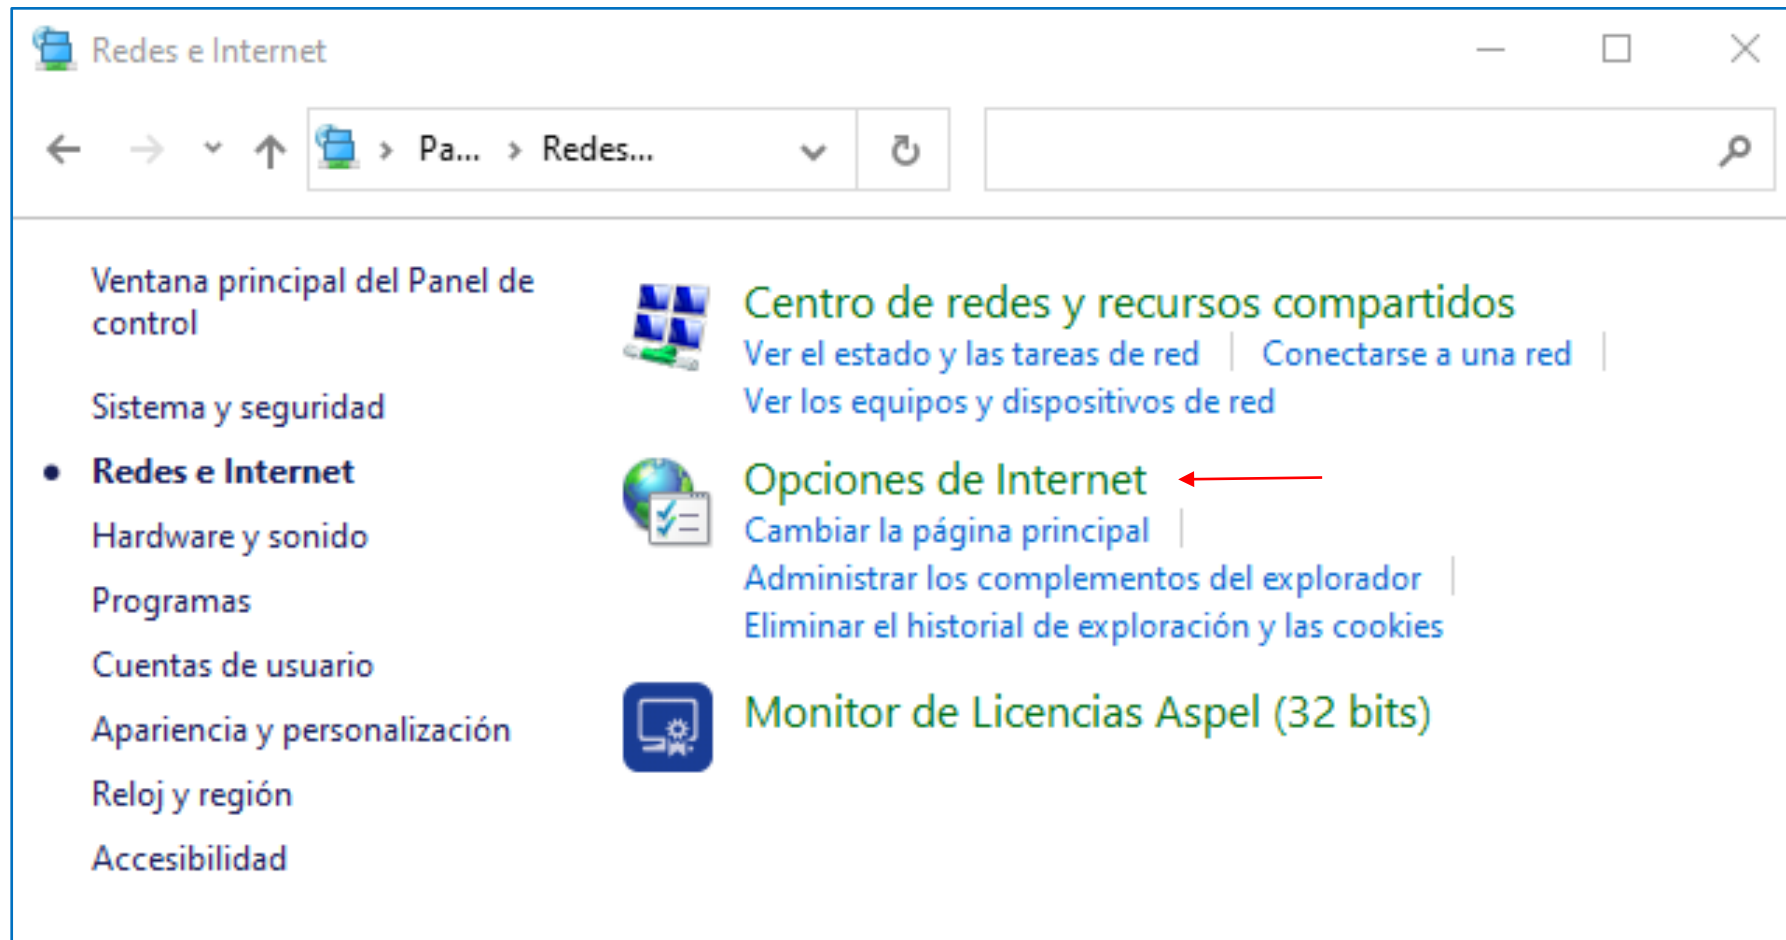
Redes e Internet

Pa... › Redes...

Ventana principal del Panel de control

Sistema y seguridad

Redes e Internet

Hardware y sonido

Programas

Cuentas de usuario

Apariencia y personalización

Reloj y región

Accesibilidad

Centro de redes y recursos compartidos

Ver el estado y las tareas de red | Conectarse a una red | Ver los equipos y dispositivos de red

Opciones de Internet

Cambiar la página principal | Administrar los complementos del explorador | Eliminar el historial de exploración y las cookies

Monitor de Licencias Aspel (32 bits)